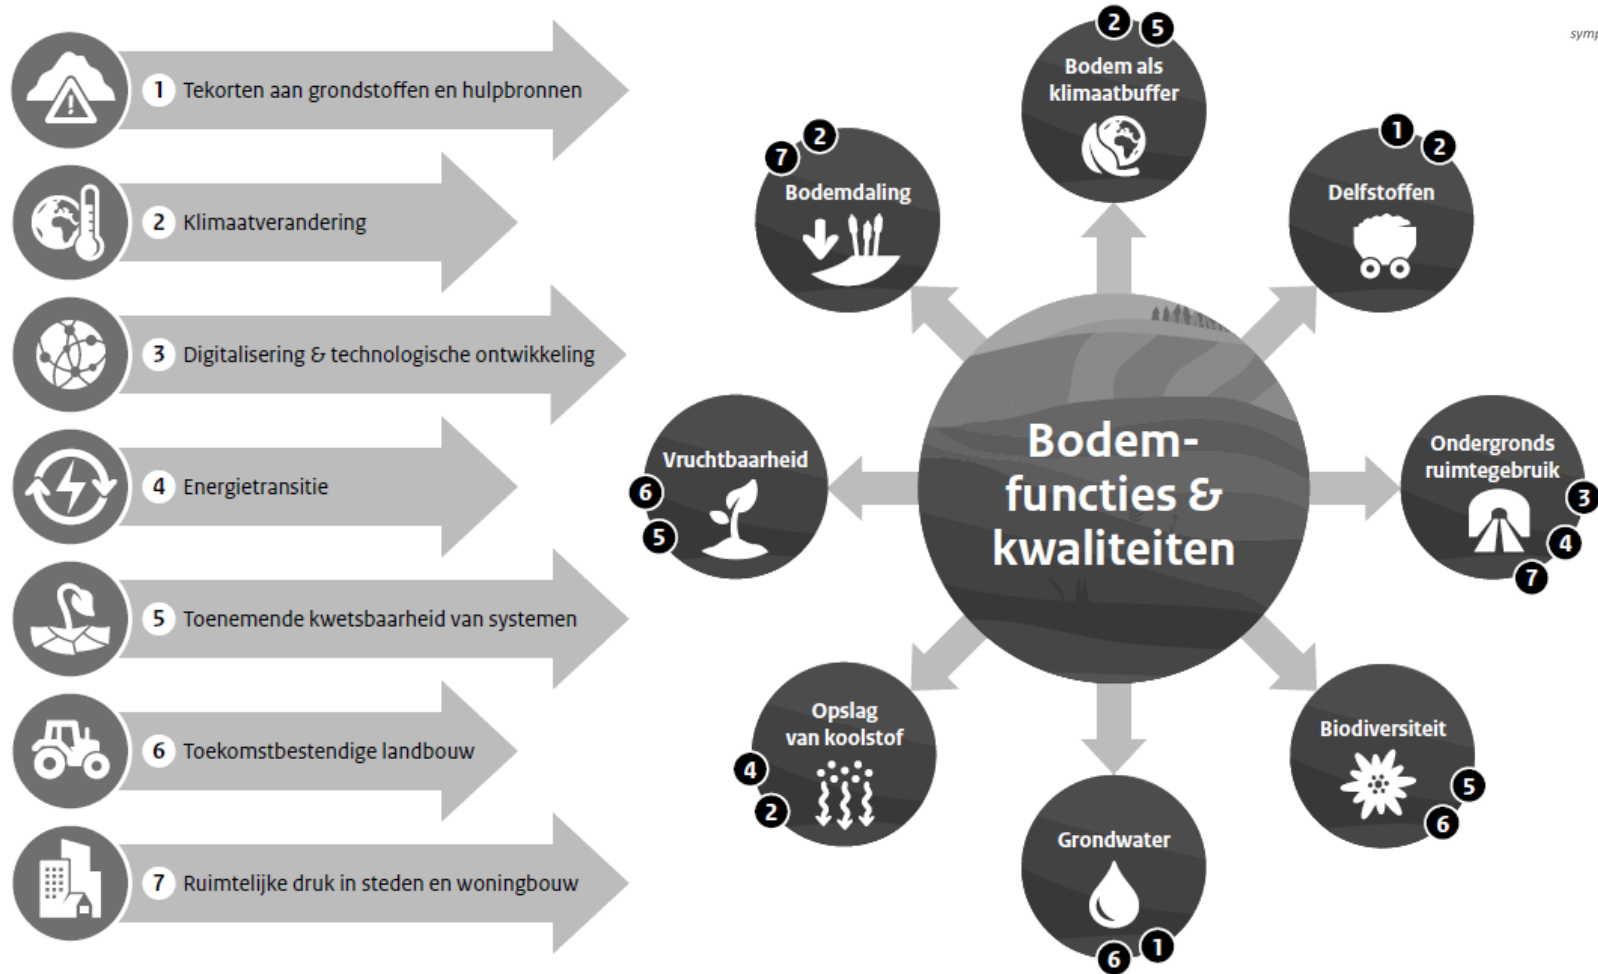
symp

1 Tekorten aan grondstoffen en hulpbronnen

2 Klimaatverandering

3 Digitalisering & technologische ontwikkeling

4 Energietransitie

5 Toenemende kwetsbaarheid van systemen

6 Toekomstbestendige landbouw

7 Ruimtelijke druk in steden en woningbouw

Bodem-functies & kwaliteiten

2 5 Bodem als klimaatbuffer

1 2 Delfstoffen

Ondergronds ruimtegebruik 3 4 7

Biodiversiteit 5 6

Grondwater 6 1

Opslag van koolstof 4 2

Vruchtbaarheid 6 5

7 2 Bodemdaling